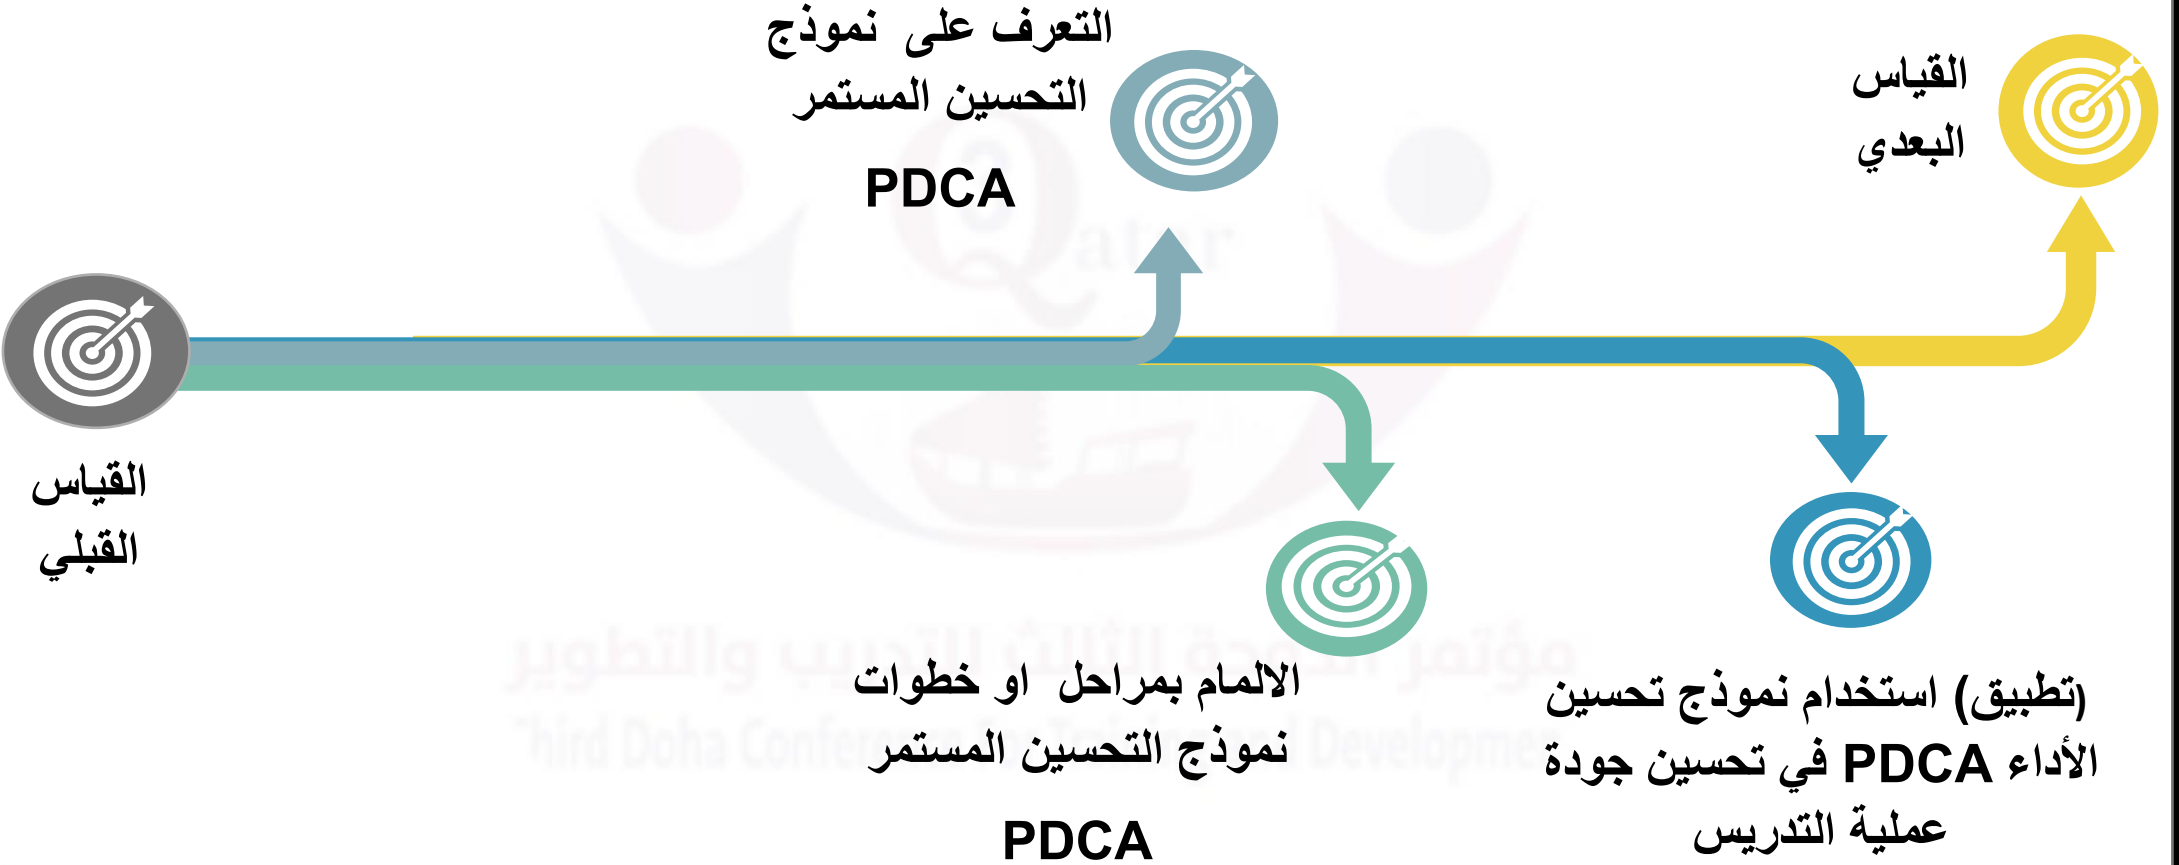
التعرف على نموذج التحسين المستمر

PDCA

القياس البعدي

القياس القبلي

الالمام بمراحل او خطوات نموذج التحسين المستمر

PDCA

(تطبيق) استخدام نموذج تحسين الأداء PDCA في تحسين جودة عملية التدريس

مؤتمر الدوحة الثالث للتدريب والتطوير
Third Doha Conference for Training and Development
Qatar